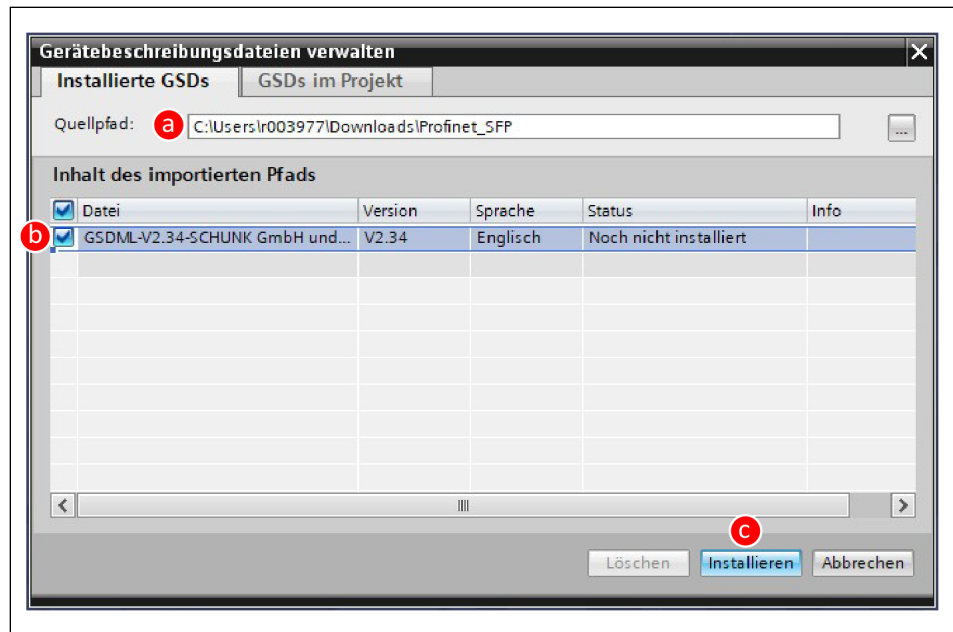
Gerätebeschreibungsdateien verwalten

Installierte GSDs | GSDs im Projekt

Quellpfad: a C:\Users\r003977\Downloads\Profinet_SFP ...

Inhalt des importierten Pfads

| Datei | Version | Sprache | Status | Info |
|---|---|---|---|---|
| GSDML-V2.34-SCHUNK GmbH und... | V2.34 | Englisch | Noch nicht installiert | |

b

c

Löschen | Installieren | Abbrechen